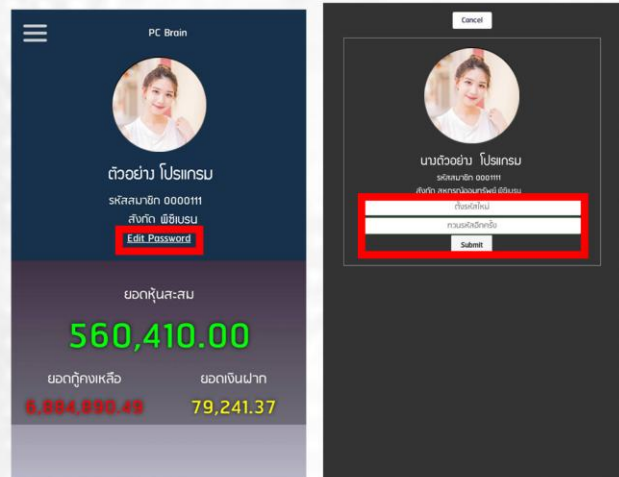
PC Brain

ตัวอย่าง โปรแกรม

รหัสสมาชิก 0000111

สังกัด พีซีเบรน

Edit Password

ยอดหุ้นสะสม

560,410.00

ยอดกู้คงเหลือ

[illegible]

ยอดเงินฝาก

79,241.37

Cancel

นางตัวอย่าง โปรแกรม

รหัสสมาชิก 0000111

สังกัด สหกรณ์ออมทรัพย์ พีซีเบรน

ตั้งรหัสใหม่

ทวนรหัสอีกครั้ง

Submit